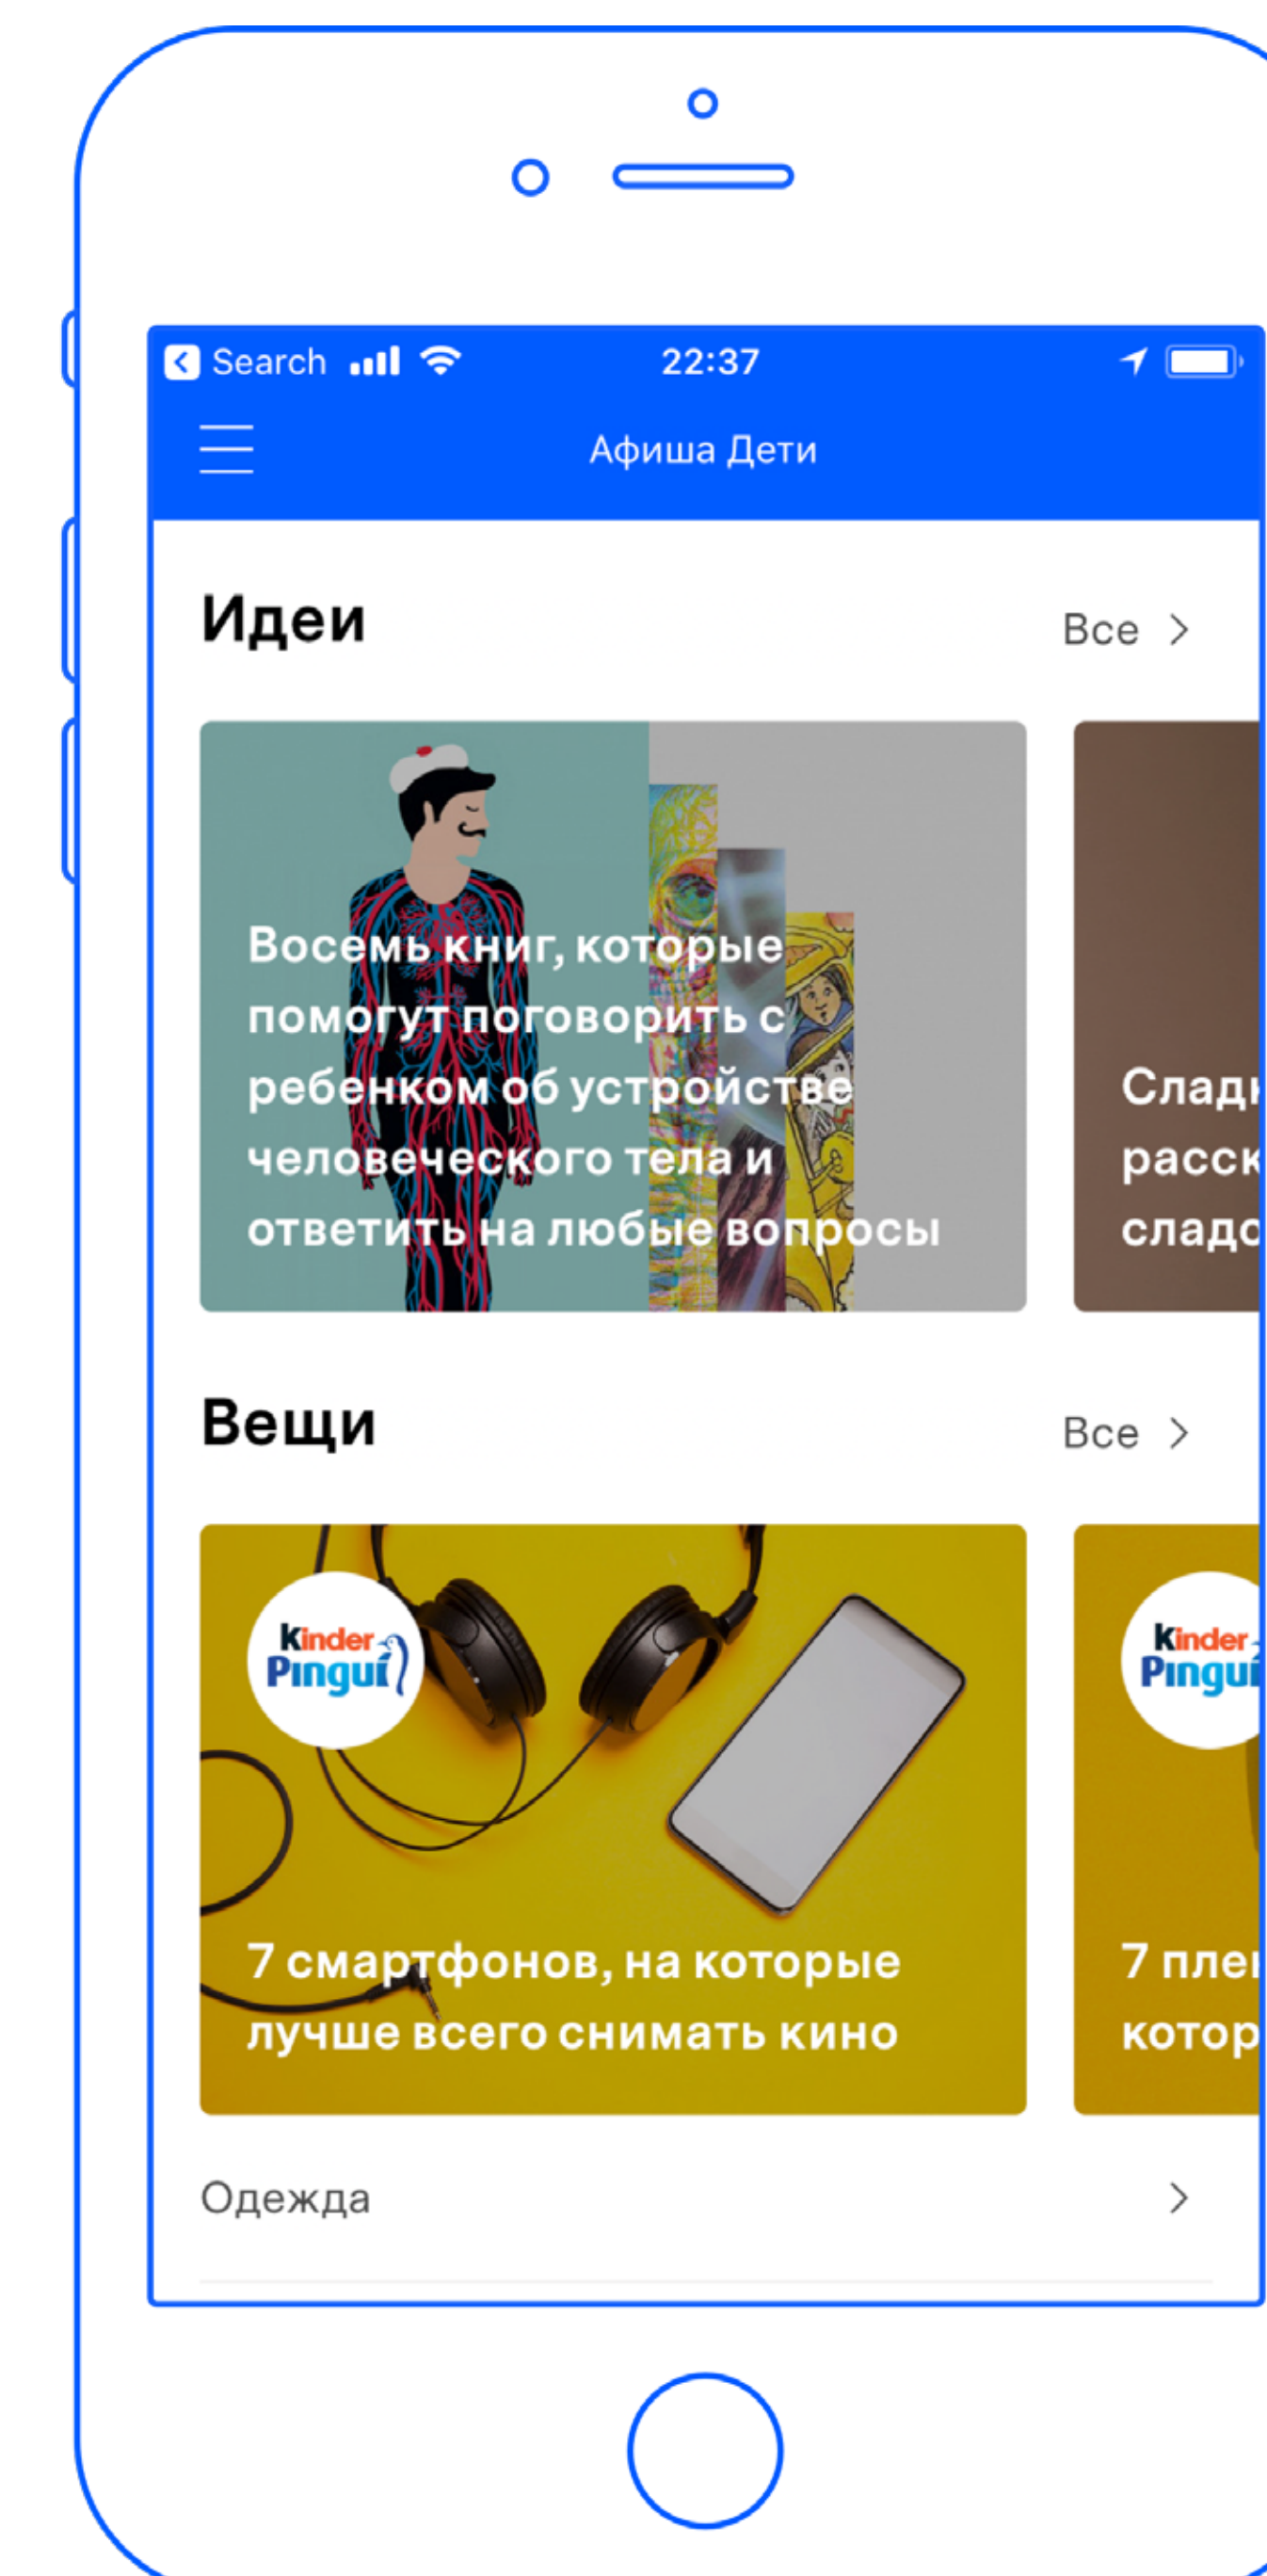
Search 22:37

Афиша Дети

Идеи

Все >

Восемь книг, которые помогут поговорить с ребенком об устройстве человеческого тела и ответить на любые вопросы

Сладк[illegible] расск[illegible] сладо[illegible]

Вещи

Все >

Kinder Pingui

7 смартфонов, на которые лучше всего снимать кино

Kinder Pingui

7 плеі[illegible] котор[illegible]

Одежда >